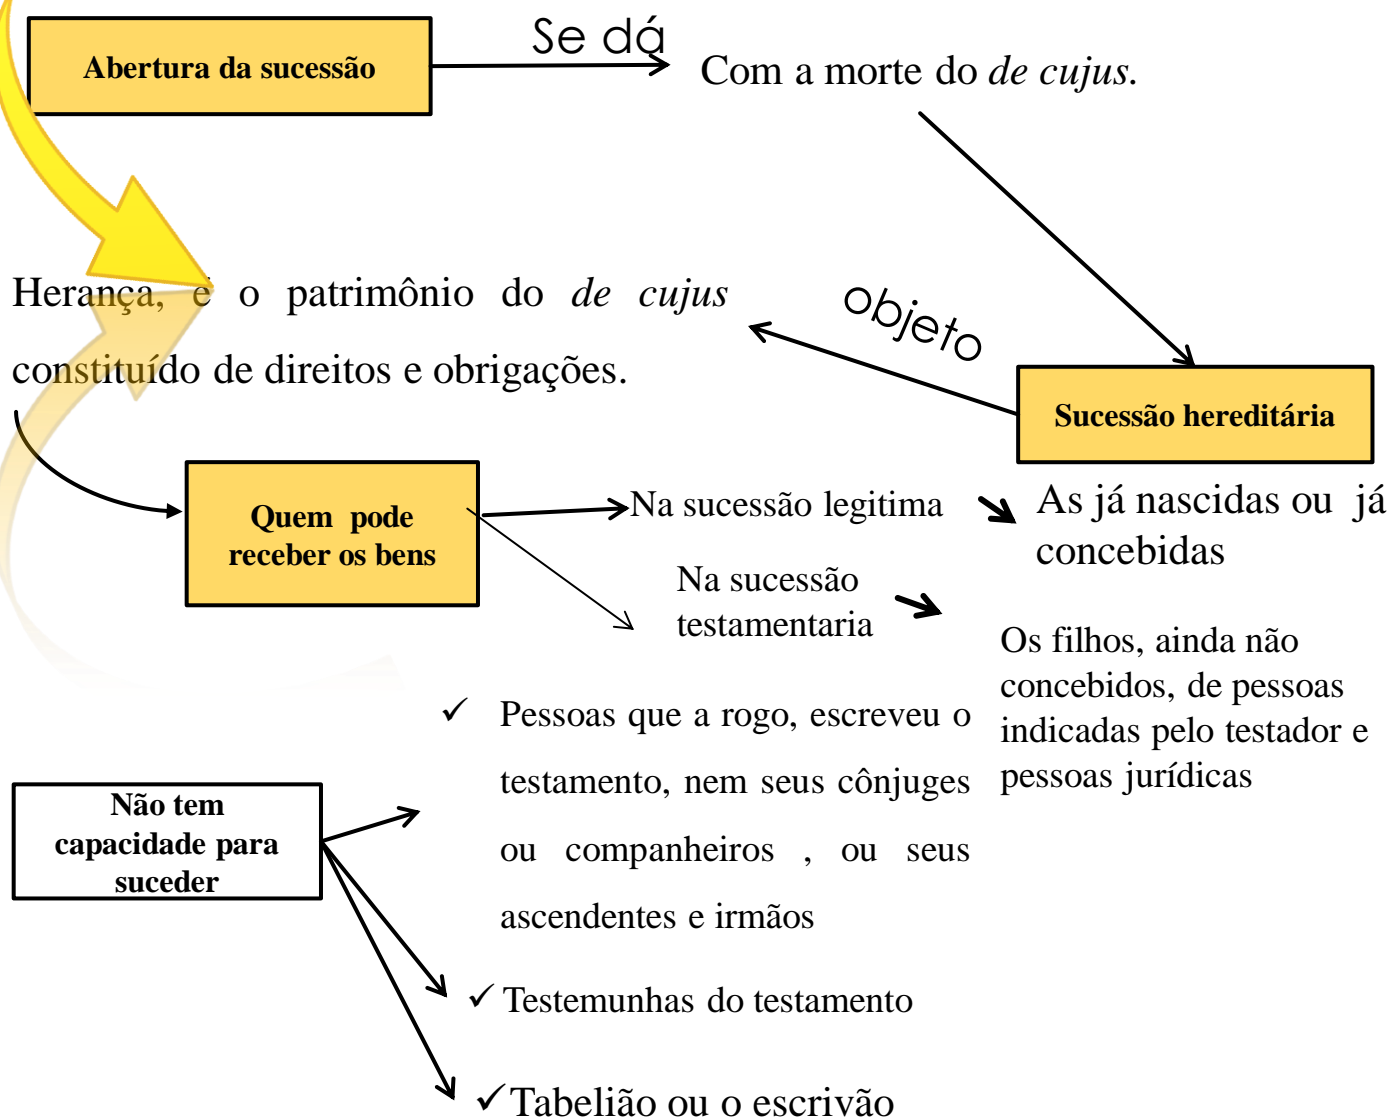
Abertura da sucessão

Se dá

Com a morte do *de cujus*.

Herança, é o patrimônio do *de cujus* constituído de direitos e obrigações.

objeto

Sucessão hereditária

Quem pode receber os bens

Na sucessão legitima

As já nascidas ou já concebidas

Na sucessão testamentaria

Os filhos, ainda não concebidos, de pessoas indicadas pelo testador e pessoas jurídicas

Não tem capacidade para suceder

✓ Pessoas que a rogo, escreveu o testamento, nem seus cônjuges ou companheiros , ou seus ascendentes e irmãos

✓ Testemunhas do testamento

✓ Tabelião ou o escrivão